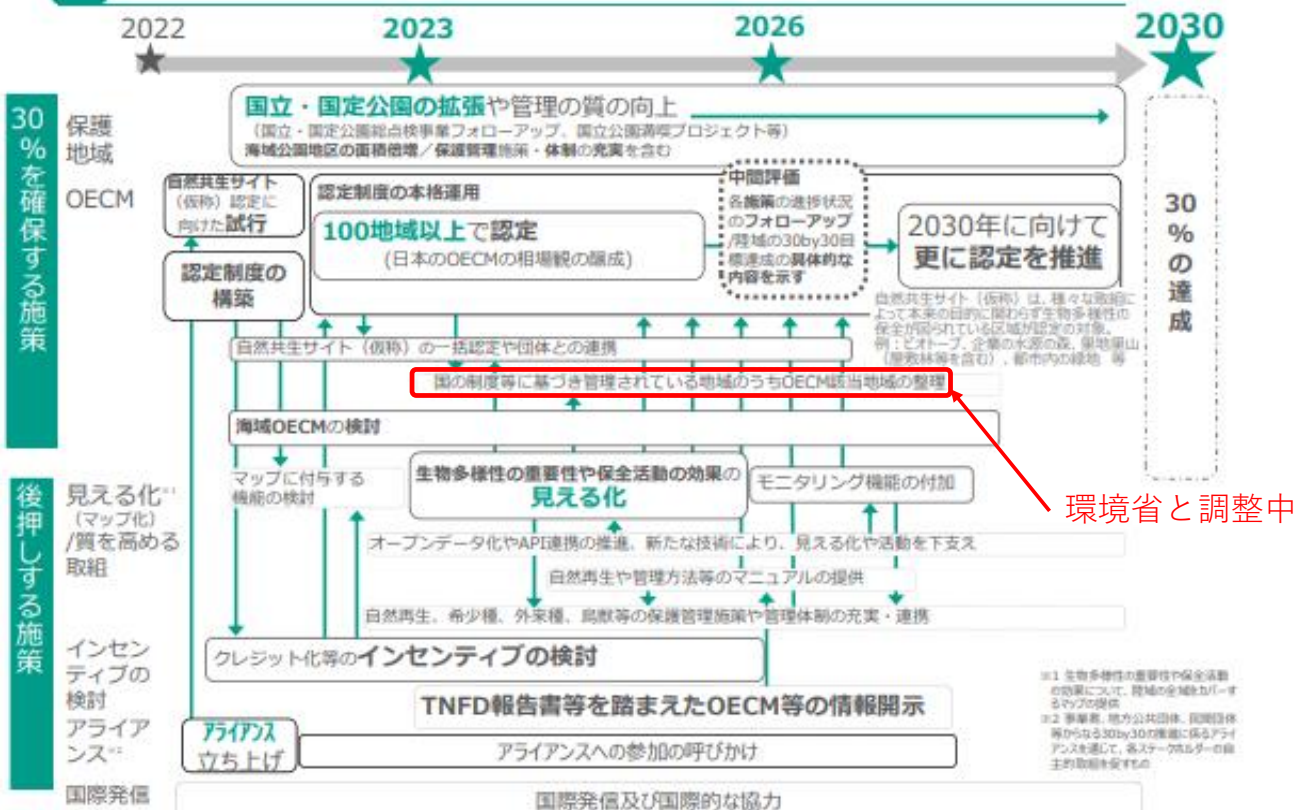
2022

2023

2026

2030

30%を確保する施策

保護地域

国立・国定公園の拡張や管理の質の向上

（国立・国定公園総点検事業フォローアップ、国立公園満喫プロジェクト等）

海域公園地区の面積倍増／保護管理施策・体制の充実を含む

OECM

自然共生サイト（仮称）認定に向けた試行

認定制度の構築

認定制度の本格運用

100地域以上で認定

（日本のOECMの相場観の醸成）

中間評価

各施策の進捗状況のフォローアップ/陸域の30by30目標達成の具体的な内容を示す

2030年に向けて更に認定を推進

自然共生サイト（仮称）は、様々な取組によって本来の目的に関わらず生物多様性の保全が図られている区域が認定の対象。例：ビオトープ、企業の水源の森、里地里山（屋敷林等を含む）、都市内の緑地 等

30%の達成

自然共生サイト（仮称）の一括認定や団体との連携

国の制度等に基づき管理されている地域のうちOECM該当地域の整理

環境省と調整中

海域OECMの検討

後押しする施策

見える化※1（マップ化）/質を高める取組

マップに付与する機能の検討

生物多様性の重要性や保全活動の効果の見える化

モニタリング機能の付加

オープンデータ化やAPI連携の推進、新たな技術により、見える化や活動を下支え

自然再生や管理方法等のマニュアルの提供

自然再生、希少種、外来種、鳥獣等の保護管理施策や管理体制の充実・連携

インセンティブの検討

クレジット化等のインセンティブの検討

TNFD報告書等を踏まえたOECM等の情報開示

アライアンス※2

アライアンス立ち上げ

アライアンスへの参加の呼びかけ

国際発信

国際発信及び国際的な協力

※1 生物多様性の重要性や保全活動の効果について、陸域の全域をカバーするマップの提供

※2 事業者、地方公共団体、民間団体等からなる30by30の推進に係るアライアンスを通じて、各ステークホルダーの自主的取組を促すもの